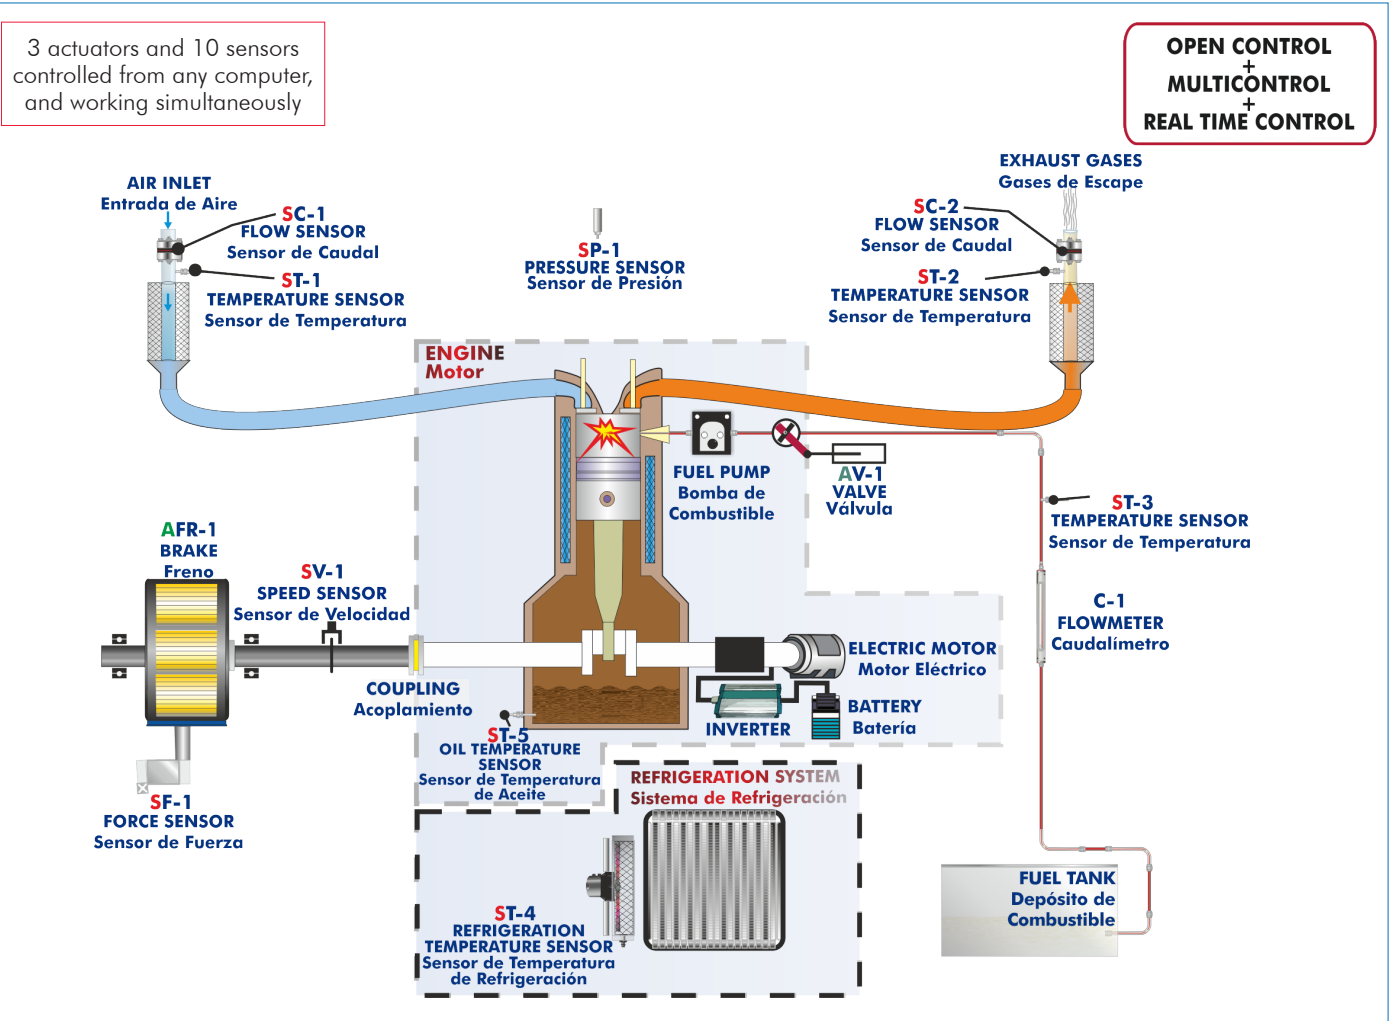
3 actuators and 10 sensors controlled from any computer, and working simultaneously

OPEN CONTROL
+
MULTICONTROL
+
REAL TIME CONTROL

AIR INLET
Entrada de Aire

SC-1
FLOW SENSOR
Sensor de Caudal

ST-1
TEMPERATURE SENSOR
Sensor de Temperatura

SP-1
PRESSURE SENSOR
Sensor de Presión

EXHAUST GASES
Gases de Escape

SC-2
FLOW SENSOR
Sensor de Caudal

ST-2
TEMPERATURE SENSOR
Sensor de Temperatura

ENGINE
Motor

FUEL PUMP
Bomba de Combustible

AV-1
VALVE
Válvula

ST-3
TEMPERATURE SENSOR
Sensor de Temperatura

AFR-1
BRAKE
Freno

SV-1
SPEED SENSOR
Sensor de Velocidad

C-1
FLOWMETER
Caudalímetro

ELECTRIC MOTOR
Motor Eléctrico

COUPLING
Acoplamiento

BATTERY
Batería

INVERTER

ST-5
OIL TEMPERATURE SENSOR
Sensor de Temperatura de Aceite

REFRIGERATION SYSTEM
Sistema de Refrigeración

SF-1
FORCE SENSOR
Sensor de Fuerza

FUEL TANK
Depósito de Combustible

ST-4
REFRIGERATION TEMPERATURE SENSOR
Sensor de Temperatura de Refrigeración